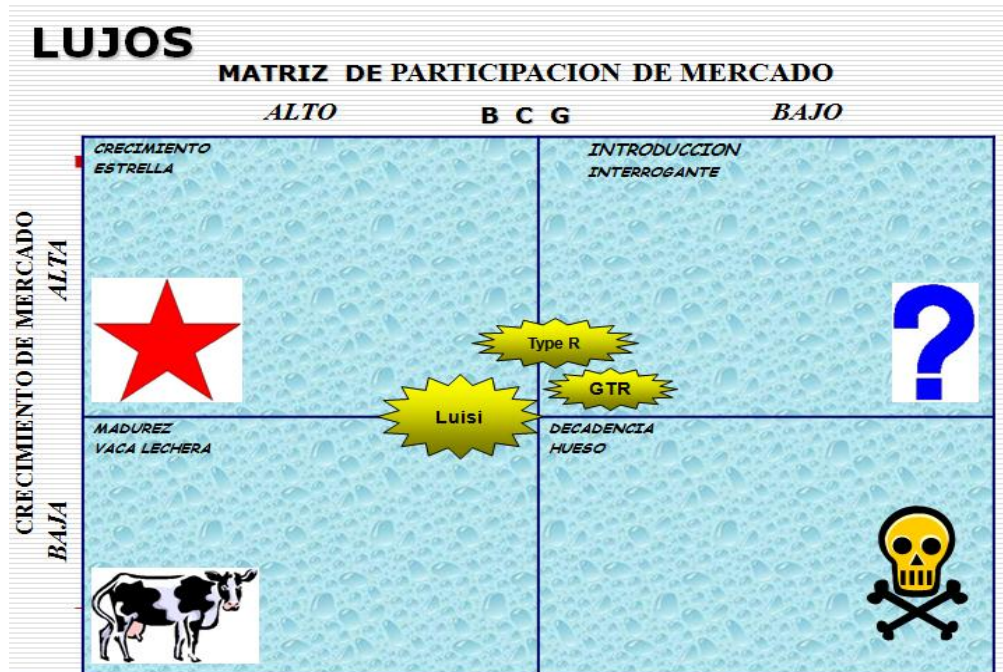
LUJOS

MATRIZ DE PARTICIPACION DE MERCADO

ALTO B C G BAJO

CRECIMIENTO DE MERCADO

ALTA

BAJA

CRECIMIENTO
ESTRELLA

INTRODUCCION
INTERROGANTE

Type R

GTR

Luisi

MADUREZ
VACA LECHERA

DECADENCIA
HUESO